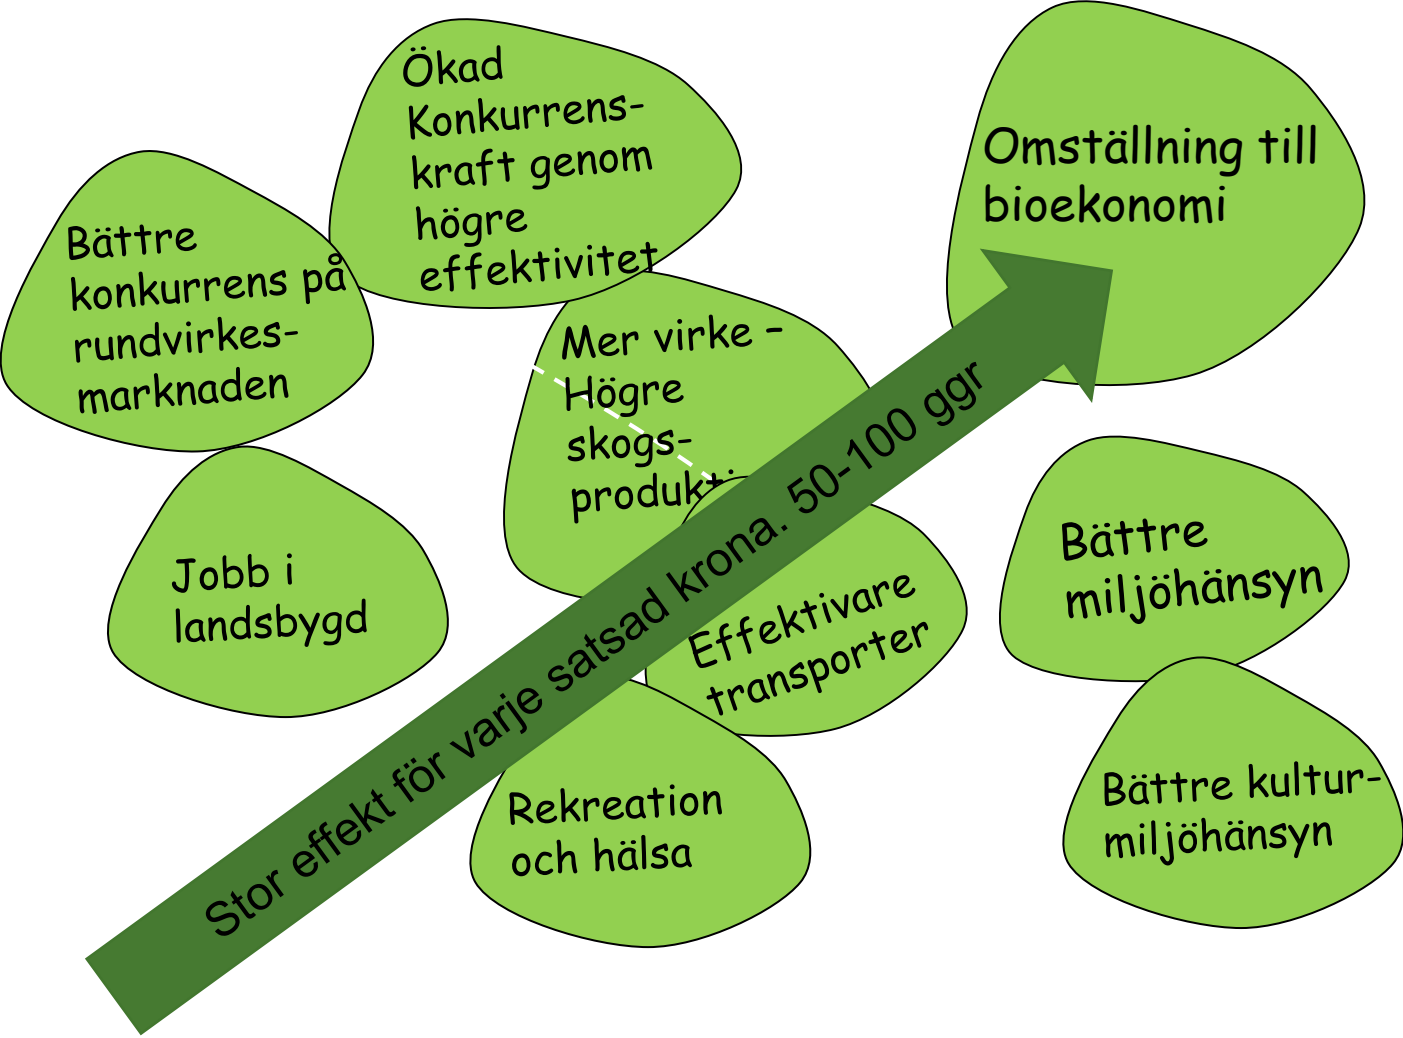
Ökad Konkurrens-kraft genom högre effektivitet

Omställning till bioekonomi

Bättre konkurrens på rundvirkes-marknaden

Mer virke – Högre skogs-produkt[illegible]

Jobb i landsbygd

Effektivare transporter

Bättre miljöhänsyn

Rekreation och hälsa

Bättre kultur-miljöhänsyn

Stor effekt för varje satsad krona. 50-100 ggr